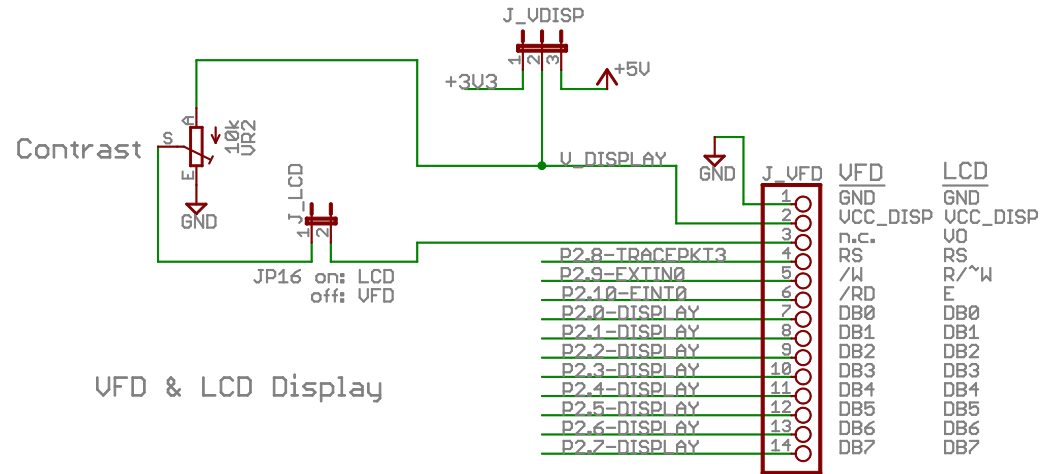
J_VDISP

1 2 3

+3V3

+5V

Contrast

S

A

E

10k
VR2

GND

J_LCD

1 2

JP16 on: LCD
off: VFD

V_DISPLAY

GND

J_VFD

| | | VFD | LCD |
|---|---|---|---|
| | 1 | GND | GND |
| | 2 | VCC_DISP | VCC_DISP |
| | 3 | n.c. | VO |
| P2.8-TRACEPKT3 | 4 | RS | RS |
| P2.9-EXTIN0 | 5 | /W | R/~W |
| P2.10-EINT0 | 6 | /RD | E |
| P2.0-DISPLAY | 7 | DB0 | DB0 |
| P2.1-DISPLAY | 8 | DB1 | DB1 |
| P2.2-DISPLAY | 9 | DB2 | DB2 |
| P2.3-DISPLAY | 10 | DB3 | DB3 |
| P2.4-DISPLAY | 11 | DB4 | DB4 |
| P2.5-DISPLAY | 12 | DB5 | DB5 |
| P2.6-DISPLAY | 13 | DB6 | DB6 |
| P2.7-DISPLAY | 14 | DB7 | DB7 |

VFD & LCD Display